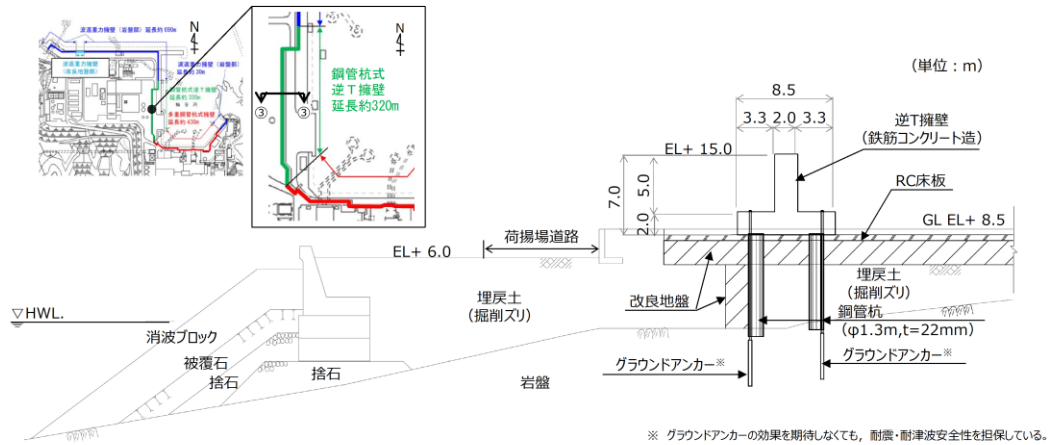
波返重力擁壁（岩盤部）延長約 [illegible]m

波返重力擁壁（改良地盤部）延長約 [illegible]m

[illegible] 延長約 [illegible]m

鋼管杭式逆T擁壁 延長約 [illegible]m

多重鋼管杭式擁壁 延長約 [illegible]m

N

N

鋼管杭式
逆Ｔ擁壁
延長約320m

③

③

（単位：m）

8.5

3.3

2.0

3.3

逆T擁壁
（鉄筋コンクリート造）

EL+ 15.0

5.0

7.0

2.0

RC床板

GL EL+ 8.5

EL+ 6.0

荷揚場道路

埋戻土
（掘削ズリ）

埋戻土
（掘削ズリ）

改良地盤

鋼管杭
（φ1.3m,t=22mm）

▽HWL.

消波ブロック

被覆石

捨石

捨石

岩盤

グラウンドアンカー※

グラウンドアンカー※

※ グラウンドアンカーの効果を期待しなくても，耐震・耐津波安全性を担保している。